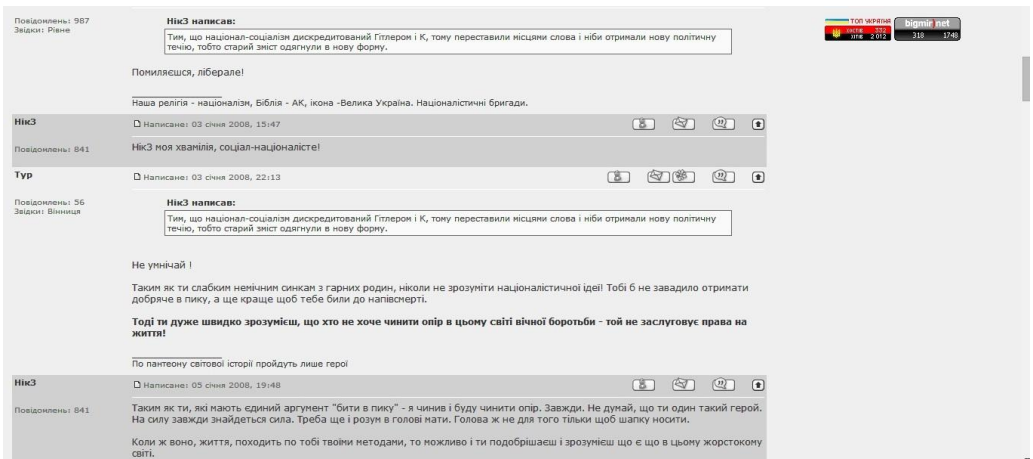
Повідомлень: 987
Звідки: Рівне

НікЗ написав:
Тим, що націонал-соціалізм дискредитований Гітлером і К, тому переставили місцями слова і ніби отримали нову політичну течію, тобто старий зміст одягнули в нову форму.

Помиляєшся, ліберале!

Наша релігія - націоналізм, Біблія - АК, ікона -Велика Україна. Націоналістичні бригади.

ТОП УКРАЇНА
bigmir net
318 1748

НікЗ
Написане: 03 січня 2008, 15:47

Повідомлень: 841

НікЗ моя хвамілія, соціал-націоналісте!

Тур
Написане: 03 січня 2008, 22:13

Повідомлень: 56
Звідки: Вінниця

НікЗ написав:
Тим, що націонал-соціалізм дискредитований Гітлером і К, тому переставили місцями слова і ніби отримали нову політичну течію, тобто старий зміст одягнули в нову форму.

Не умнічай !

Таким як ти слабким немічним синкам з гарних родин, ніколи не зрозуміти націоналістичної ідеї! Тобі б не завадило отримати добряче в пику, а ще краще щоб тебе били до напівсмерті.

Тоді ти дуже швидко зрозумієш, що хто не хоче чинити опір в цьому світі вічної боротьби - той не заслуговує права на життя!

По пантеону світової історії пройдуть лише герої

НікЗ
Написане: 05 січня 2008, 19:48

Повідомлень: 841

Таким як ти, які мають єдиний аргумент "бити в пику" - я чинив і буду чинити опір. Завжди. Не думай, що ти один такий герой. На силу завжди знайдеться сила. Треба ще і розум в голові мати. Голова ж не для того тільки щоб шапку носити.

Коли ж воно, життя, походить по тобі твоїми методами, то можливо і ти подобрішаєш і зрозумієш що є що в цьому жорстокому світі.